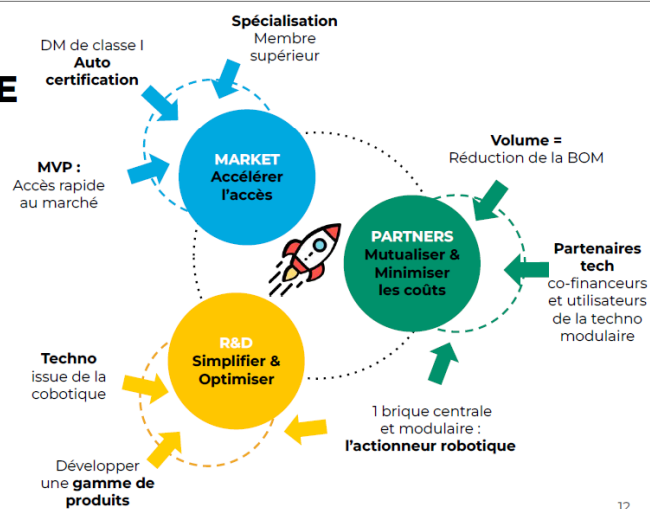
E

DM de classe I
Auto certification

Spécialisation
Membre supérieur

MARKET
Accélérer l'accès

MVP :
Accès rapide au marché

Volume =
Réduction de la BOM

PARTNERS
Mutualiser & Minimiser les coûts

Partenaires tech
co-financeurs et utilisateurs de la techno modulaire

Techno
issue de la cobotique

R&D
Simplifier & Optimiser

1 brique centrale et modulaire :
l'actionneur robotique

Développer une gamme de produits

12